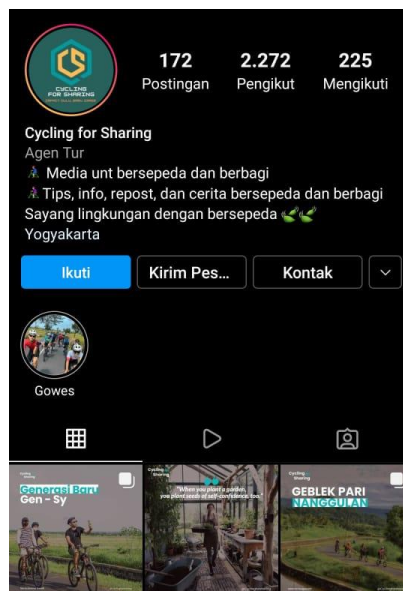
CYCLING FOR SHARING

172
Postingan

2.272
Pengikut

225
Mengikuti

Cycling for Sharing
Agen Tur
🚴 Media unt bersepeda dan berbagi
🚴 Tips, info, repost, dan cerita bersepeda dan berbagi
Sayang lingkungan dengan bersepeda 🌿🌿
Yogyakarta

Ikuti
Kirim Pes...
Kontak

Gowes

Cycling for Sharing
Generasi Baru
Gen - Sy

Cycling for Sharing
"When you plant a garden, you plant seeds of self-confidence, too."

Cycling for Sharing
GEBLEK PARI
NANGGULAN